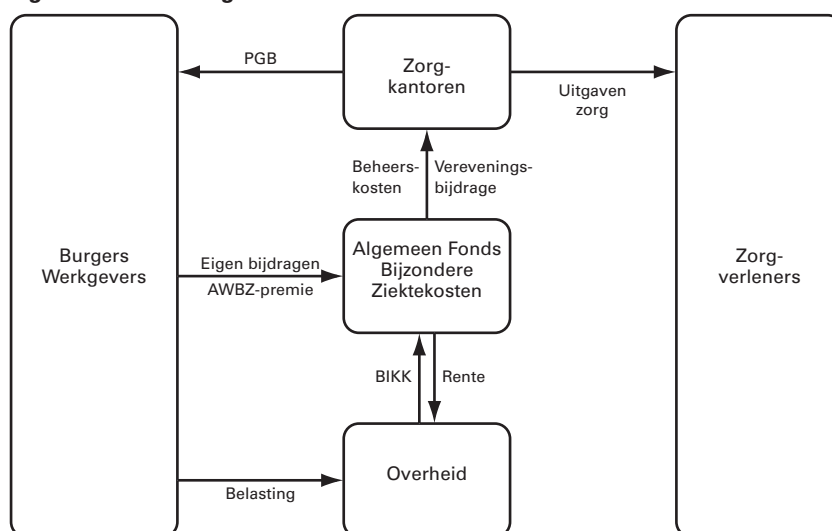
Burgers Werkgevers

PGB

Zorgkantoren

Uitgaven zorg

Zorgverleners

Beheerskosten

Vereveningsbijdrage

Eigen bijdragen

AWBZ-premie

Algemeen Fonds Bijzondere Ziektekosten

BIKK

Rente

Belasting

Overheid